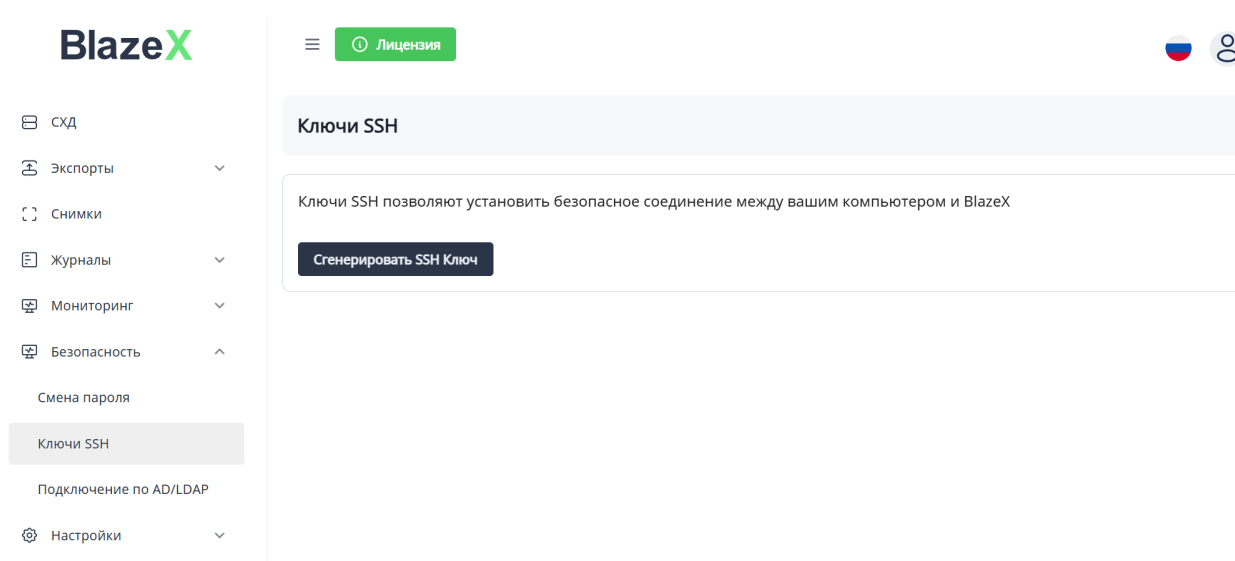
BlazeX

Лицензия

СХД
Экспорты
Снимки
Журналы
Мониторинг
Безопасность
Смена пароля
Ключи SSH
Подключение по AD/LDAP
Настройки

Ключи SSH

Ключи SSH позволяют установить безопасное соединение между вашим компьютером и BlazeX

Сгенерировать SSH Ключ